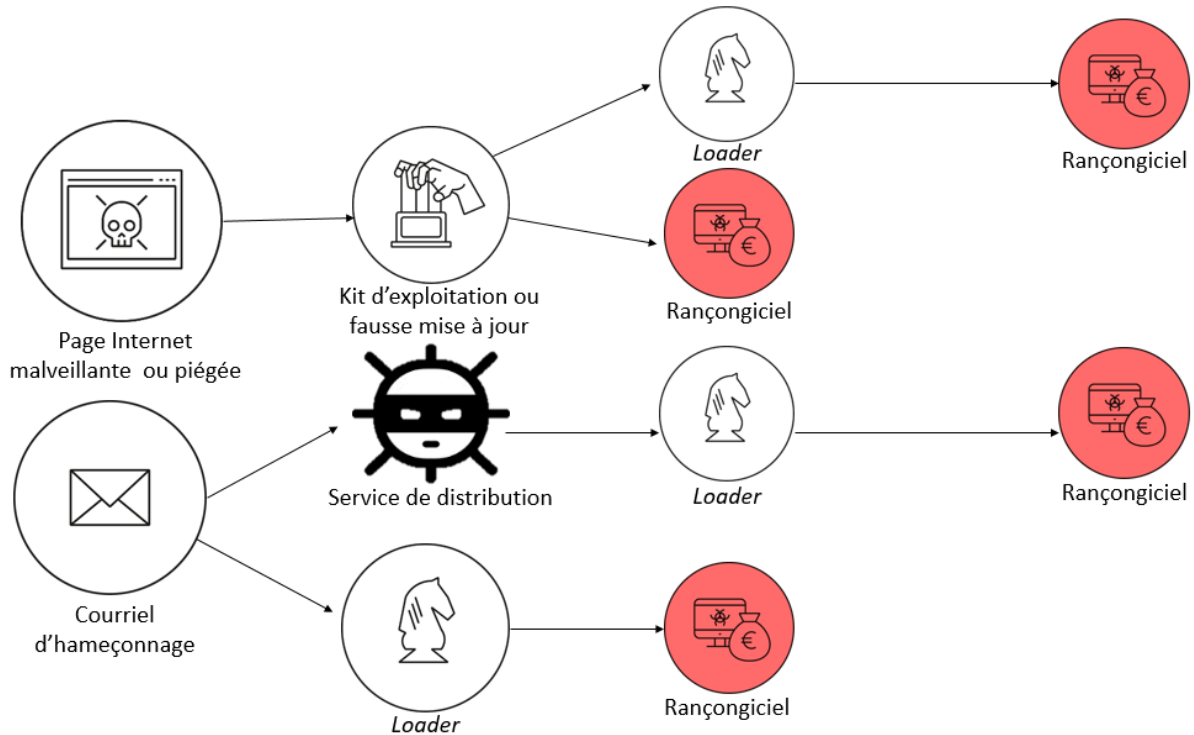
Loader

Rançongiciel

Page Internet malveillante ou piégée

Kit d'exploitation ou fausse mise à jour

Rançongiciel

Service de distribution

Loader

Rançongiciel

Courriel d'hameçonnage

Loader

Rançongiciel

€

€

€

€